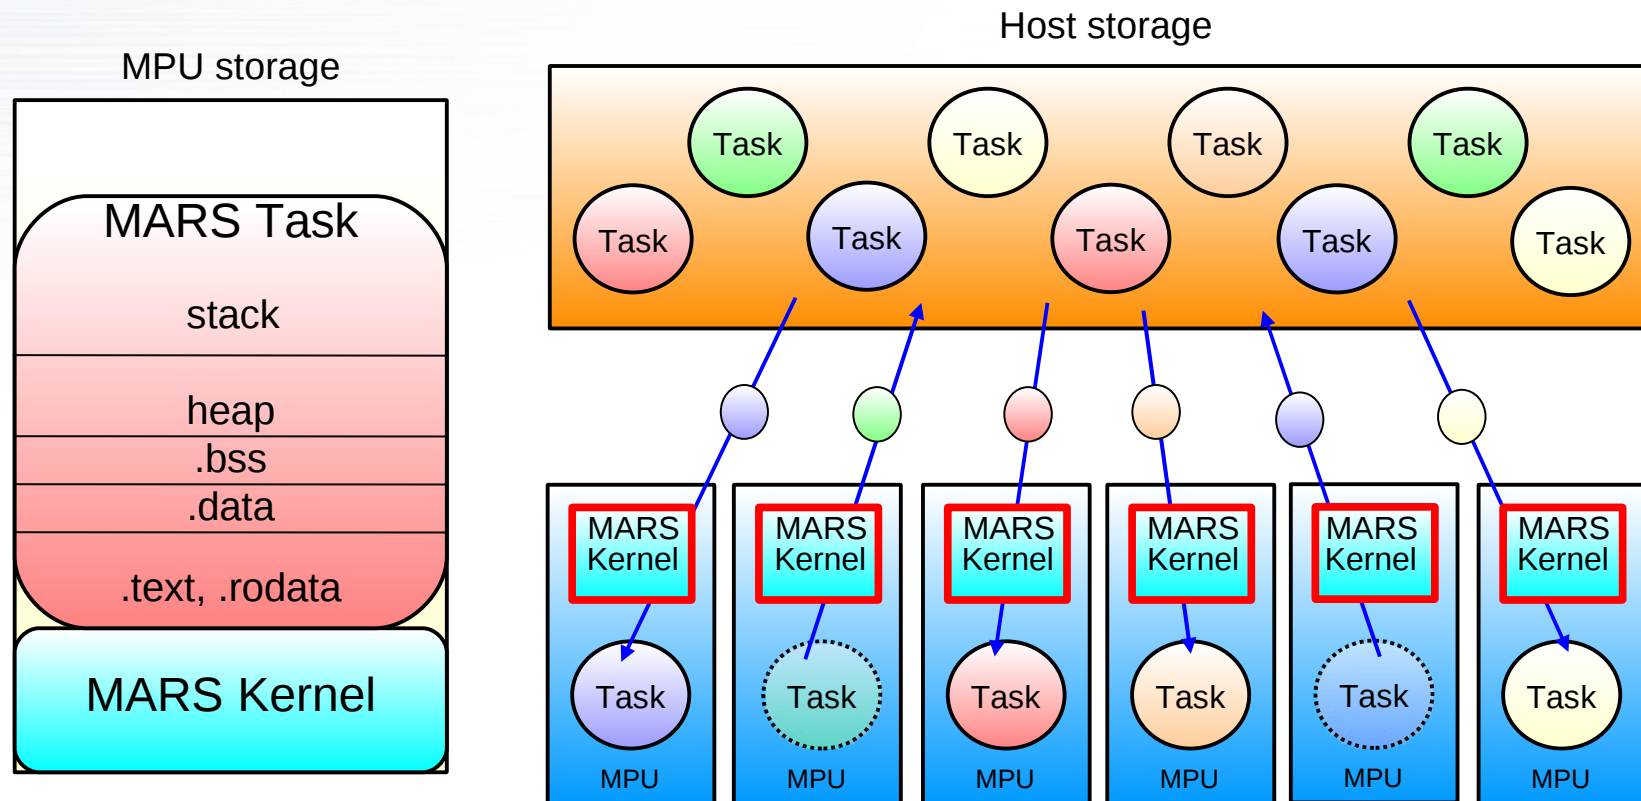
MPU storage

MARS Task

stack

heap

.bss

.data

.text, .rodata

MARS Kernel

Host storage

Task Task Task Task

Task Task Task Task Task

MARS Kernel
Task
MPU

MARS Kernel
Task
MPU

MARS Kernel
Task
MPU

MARS Kernel
Task
MPU

MARS Kernel
Task
MPU

MARS Kernel
Task
MPU